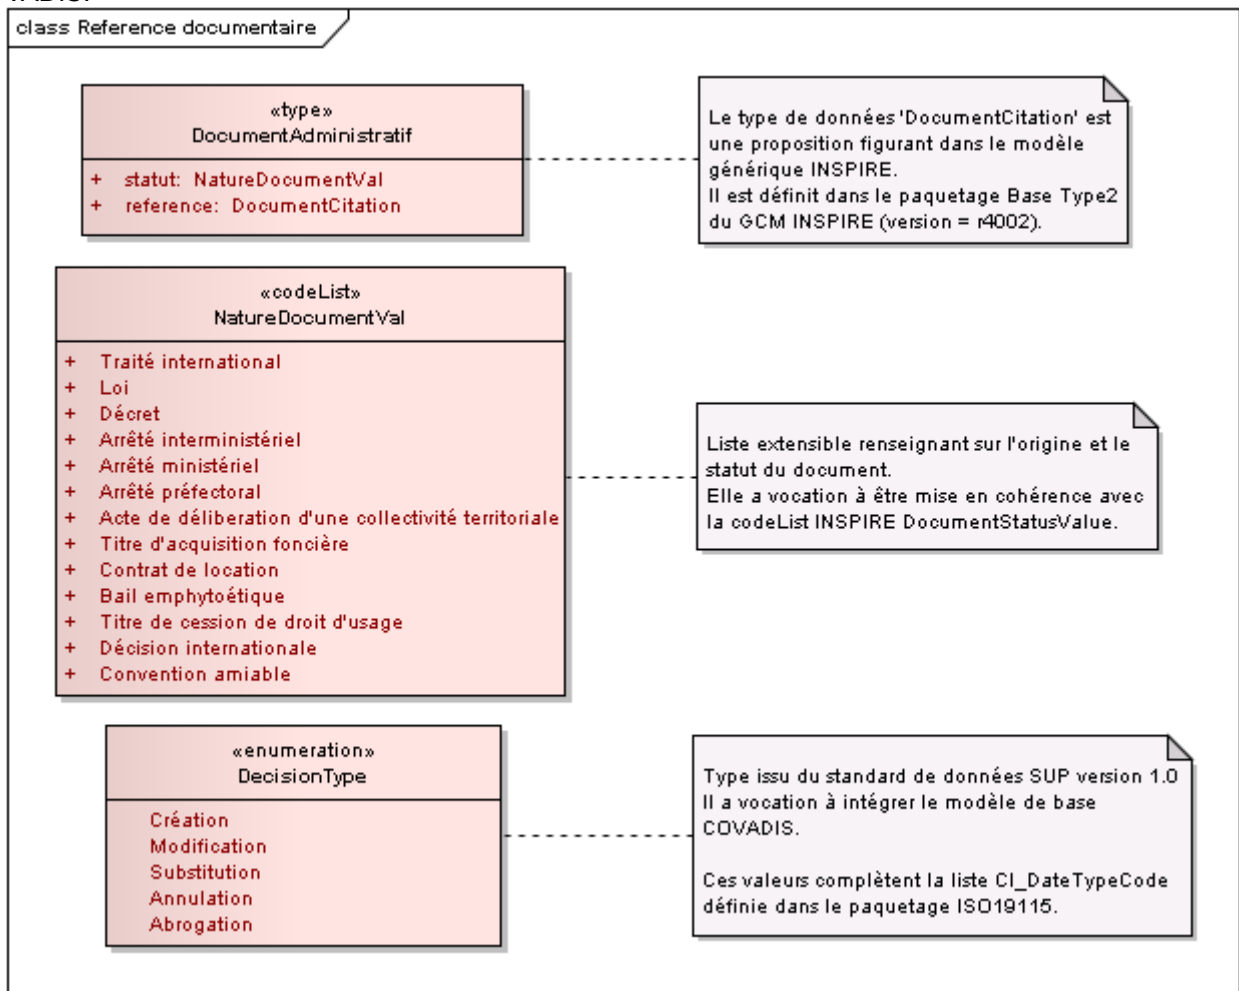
class Reference documentaire

«type»
DocumentAdministratif

+ statut: NatureDocumentVal
+ reference: DocumentCitation

Le type de données 'DocumentCitation' est une proposition figurant dans le modèle générique INSPIRE.
Il est définit dans le paquetage Base Type2 du GCM INSPIRE (version = r4002).

«codeList»
NatureDocumentVal

+ Traité international
+ Loi
+ Décret
+ Arrêté interministériel
+ Arrêté ministériel
+ Arrêté préfectoral
+ Acte de délibération d'une collectivité territoriale
+ Titre d'acquisition foncière
+ Contrat de location
+ Bail emphytoétique
+ Titre de cession de droit d'usage
+ Décision internationale
+ Convention amiable

Liste extensible renseignant sur l'origine et le statut du document.
Elle a vocation à être mise en cohérence avec la codeList INSPIRE DocumentStatusValue.

«enumeration»
DecisionType

Création
Modification
Substitution
Annulation
Abrogation

Type issu du standard de données SUP version 1.0
Il a vocation à intégrer le modèle de base COVADIS.

Ces valeurs complètent la liste CI_DateTypeCode définie dans le paquetage ISO19115.